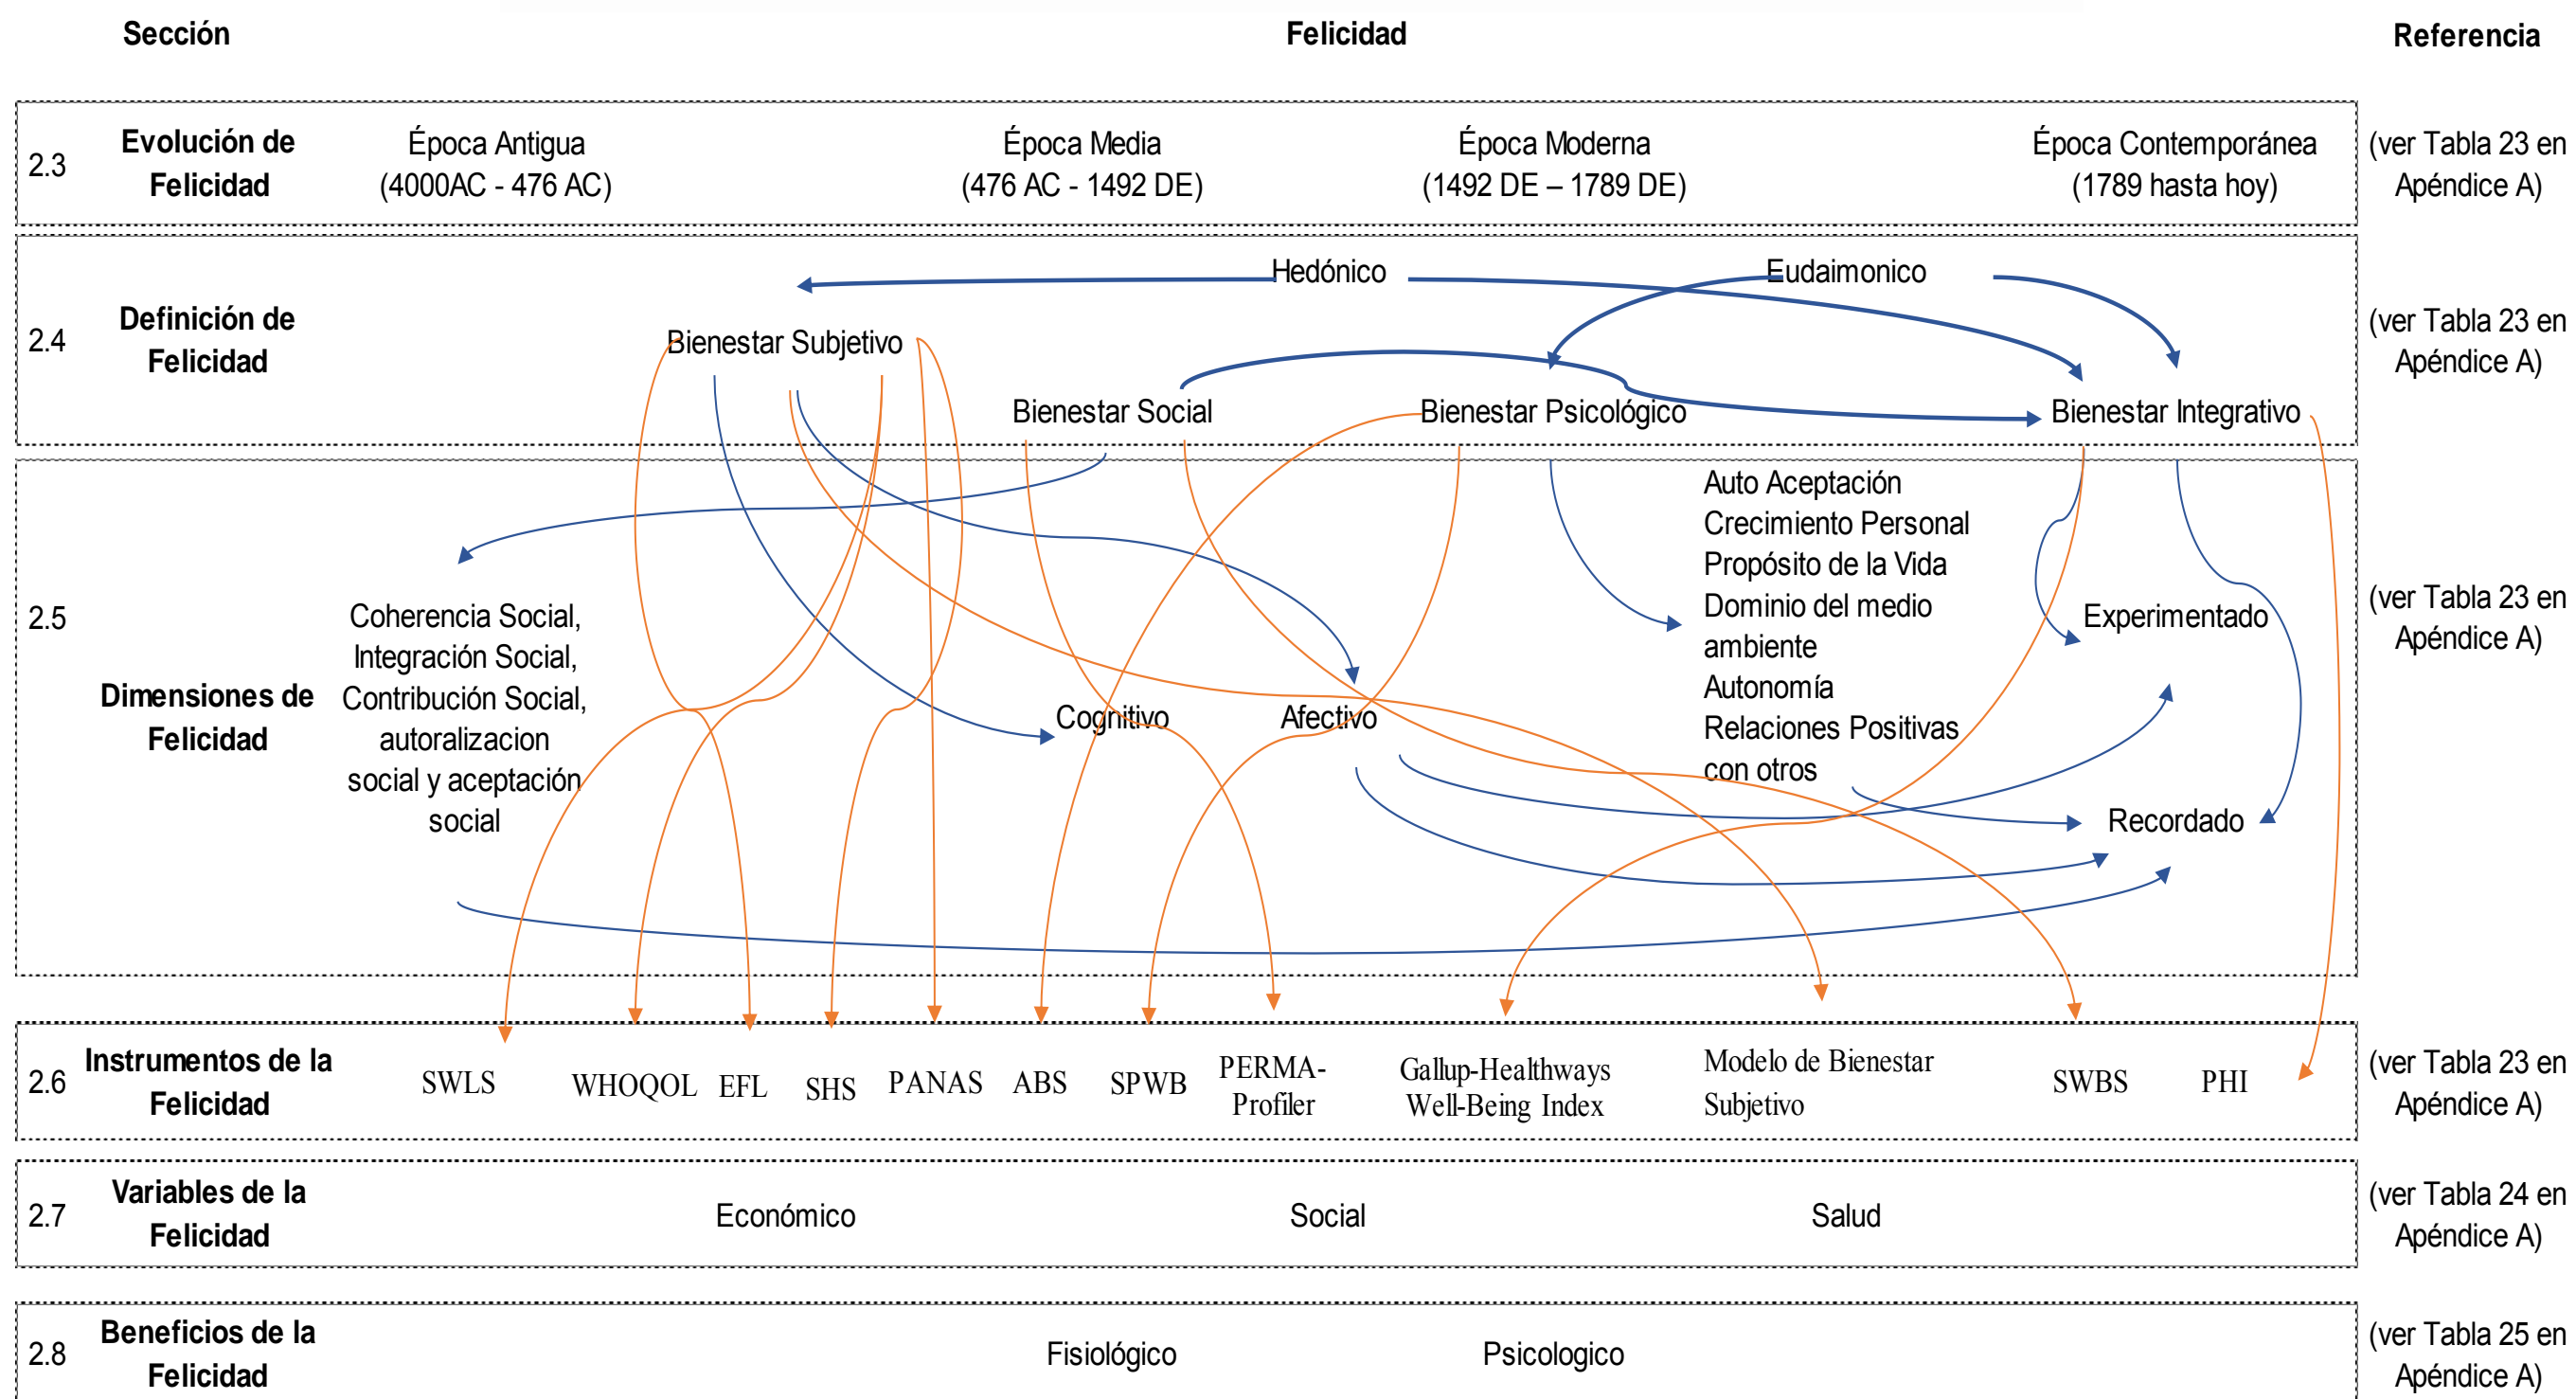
Sección

Felicidad

Referencia

2.3 Evolución de Felicidad

Época Antigua (4000AC - 476 AC)

Época Media (476 AC - 1492 DE)

Época Moderna (1492 DE – 1789 DE)

Época Contemporánea (1789 hasta hoy)

(ver Tabla 23 en Apéndice A)

2.4 Definición de Felicidad

Hedónico

Eudaimonico

Bienestar Subjetivo

Bienestar Social

Bienestar Psicológico

Bienestar Integrativo

(ver Tabla 23 en Apéndice A)

2.5 Dimensiones de Felicidad

Coherencia Social, Integración Social, Contribución Social, autoralizacion social y aceptación social

Cognitivo

Afectivo

Auto Aceptación
Crecimiento Personal
Propósito de la Vida
Dominio del medio ambiente
Autonomía
Relaciones Positivas con otros

Experimentado

Recordado

(ver Tabla 23 en Apéndice A)

2.6 Instrumentos de la Felicidad

SWLS WHOQOL EFL SHS PANAS ABS SPWB PERMA-Profiler Gallup-Healthways Well-Being Index Modelo de Bienestar Subjetivo SWBS PHI

(ver Tabla 23 en Apéndice A)

2.7 Variables de la Felicidad

Económico

Social

Salud

(ver Tabla 24 en Apéndice A)

2.8 Beneficios de la Felicidad

Fisiológico

Psicologico

(ver Tabla 25 en Apéndice A)